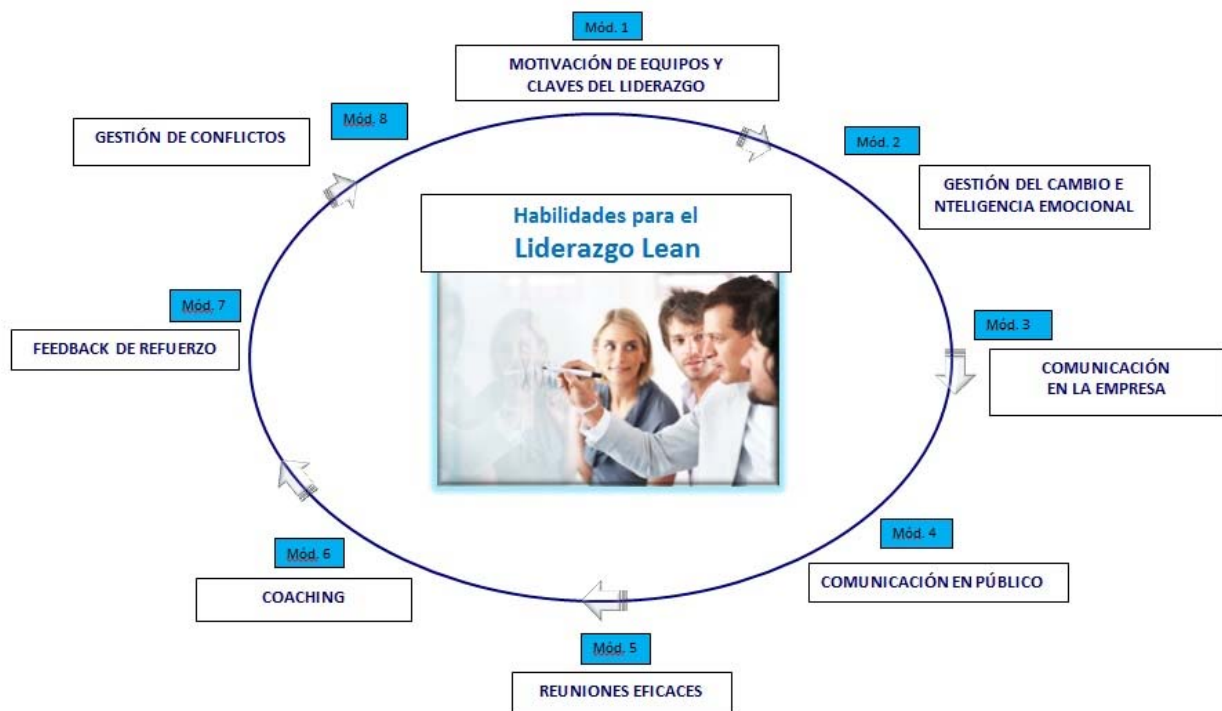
Habilidades para el
Liderazgo Lean

Mód. 1
MOTIVACIÓN DE EQUIPOS Y CLAVES DEL LIDERAZGO

Mód. 2
GESTIÓN DEL CAMBIO E NTELIGENCIA EMOCIONAL

Mód. 3
COMUNICACIÓN EN LA EMPRESA

Mód. 4
COMUNICACIÓN EN PÚBLICO

Mód. 5
REUNIONES EFICACES

Mód. 6
COACHING

Mód. 7
FEEDBACK DE REFUERZO

Mód. 8
GESTIÓN DE CONFLICTOS